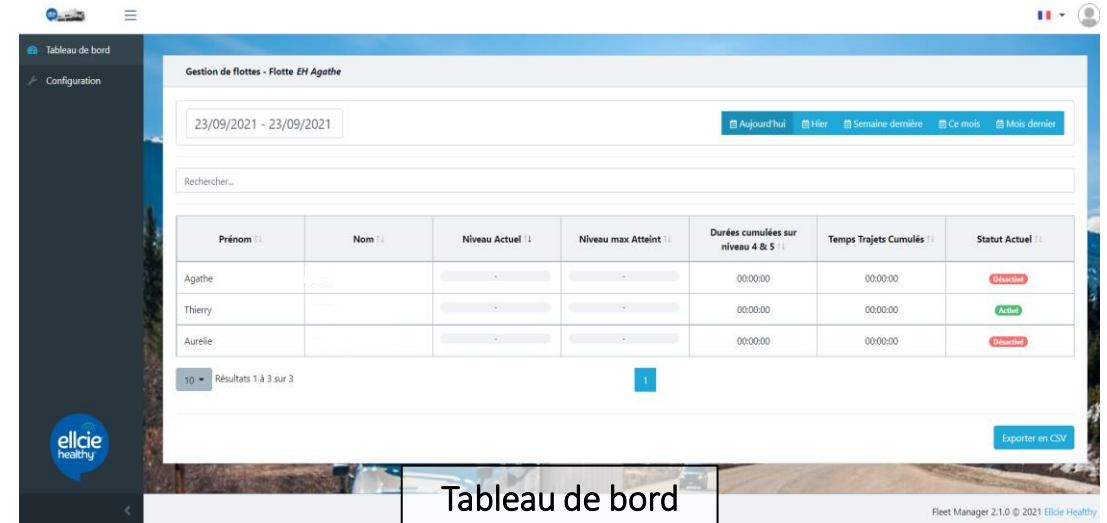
Tableau de bord

Configuration

Gestion de flottes - Flotte *EH Agathe*

23/09/2021 - 23/09/2021

Aujourd'hui | Hier | Semaine dernière | Ce mois | Mois dernier

Rechercher...

| Prénom | Nom | Niveau Actuel | Niveau max Atteint | Durées cumulées sur niveau 4 & 5 | Temps Trajets Cumulés | Statut Actuel |
|---|---|---|---|---|---|---|
| Agathe | | - | - | 00:00:00 | 00:00:00 | Désactivé |
| Thierry | | - | - | 00:00:00 | 00:00:00 | Activé |
| Aurelie | | - | - | 00:00:00 | 00:00:00 | Désactivé |

10 Résultats 1 à 3 sur 3

1

Exporter en CSV

ellcie healthy

Tableau de bord

Fleet Manager 2.1.0 © 2021 Ellcie Healthy